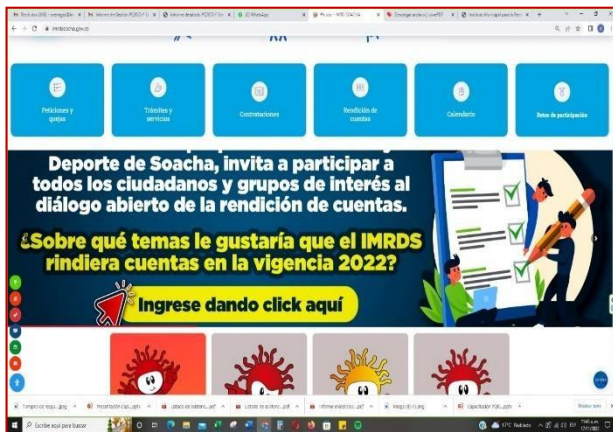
imrdsoacha.gov.co

Peticiones y quejas

Trámites y servicios

Contrataciones

Rendición de cuentas

Calendario

Datos de participación

Deporte de Soacha, invita a participar a todos los ciudadanos y grupos de interés al diálogo abierto de la rendición de cuentas.

¿Sobre qué temas le gustaría que el IMRDS rindiera cuentas en la vigencia 2022?

Ingrese dando click aquí

Escribe aquí para buscar